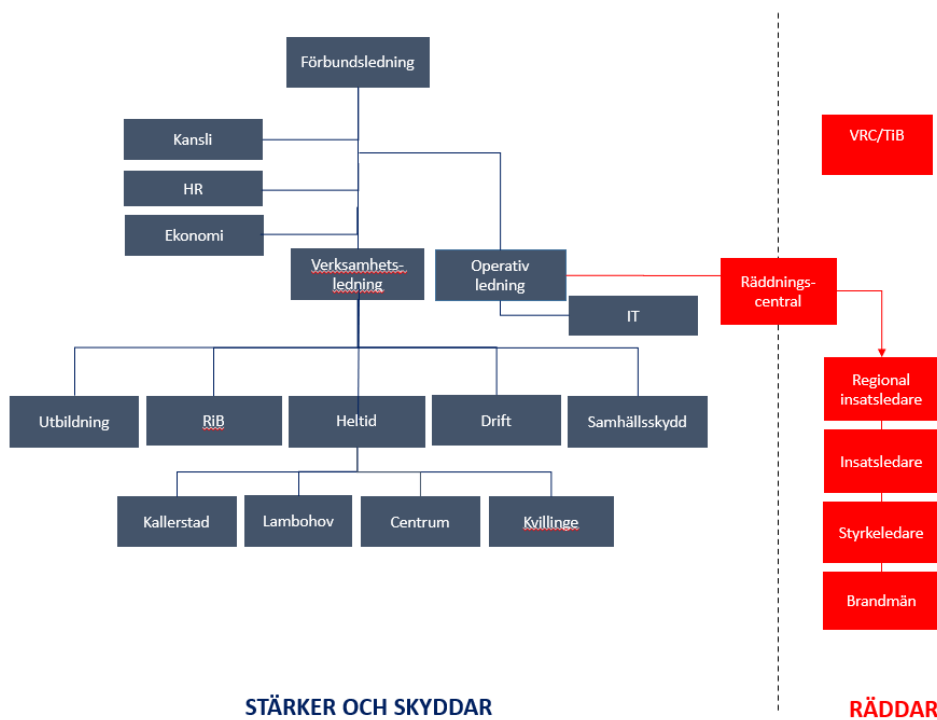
Förbundsledning

Kansli

HR

Ekonomi

Verksamhetsledning

Operativ ledning

IT

Utbildning

RiB

Heltid

Drift

Samhällsskydd

Kallerstad

Lambohov

Centrum

Kvillinge

VRC/TiB

Räddningscentral

Regional insatsledare

Insatsledare

Styrkeledare

Brandmän

STÄRKER OCH SKYDDAR

RÄDDAR